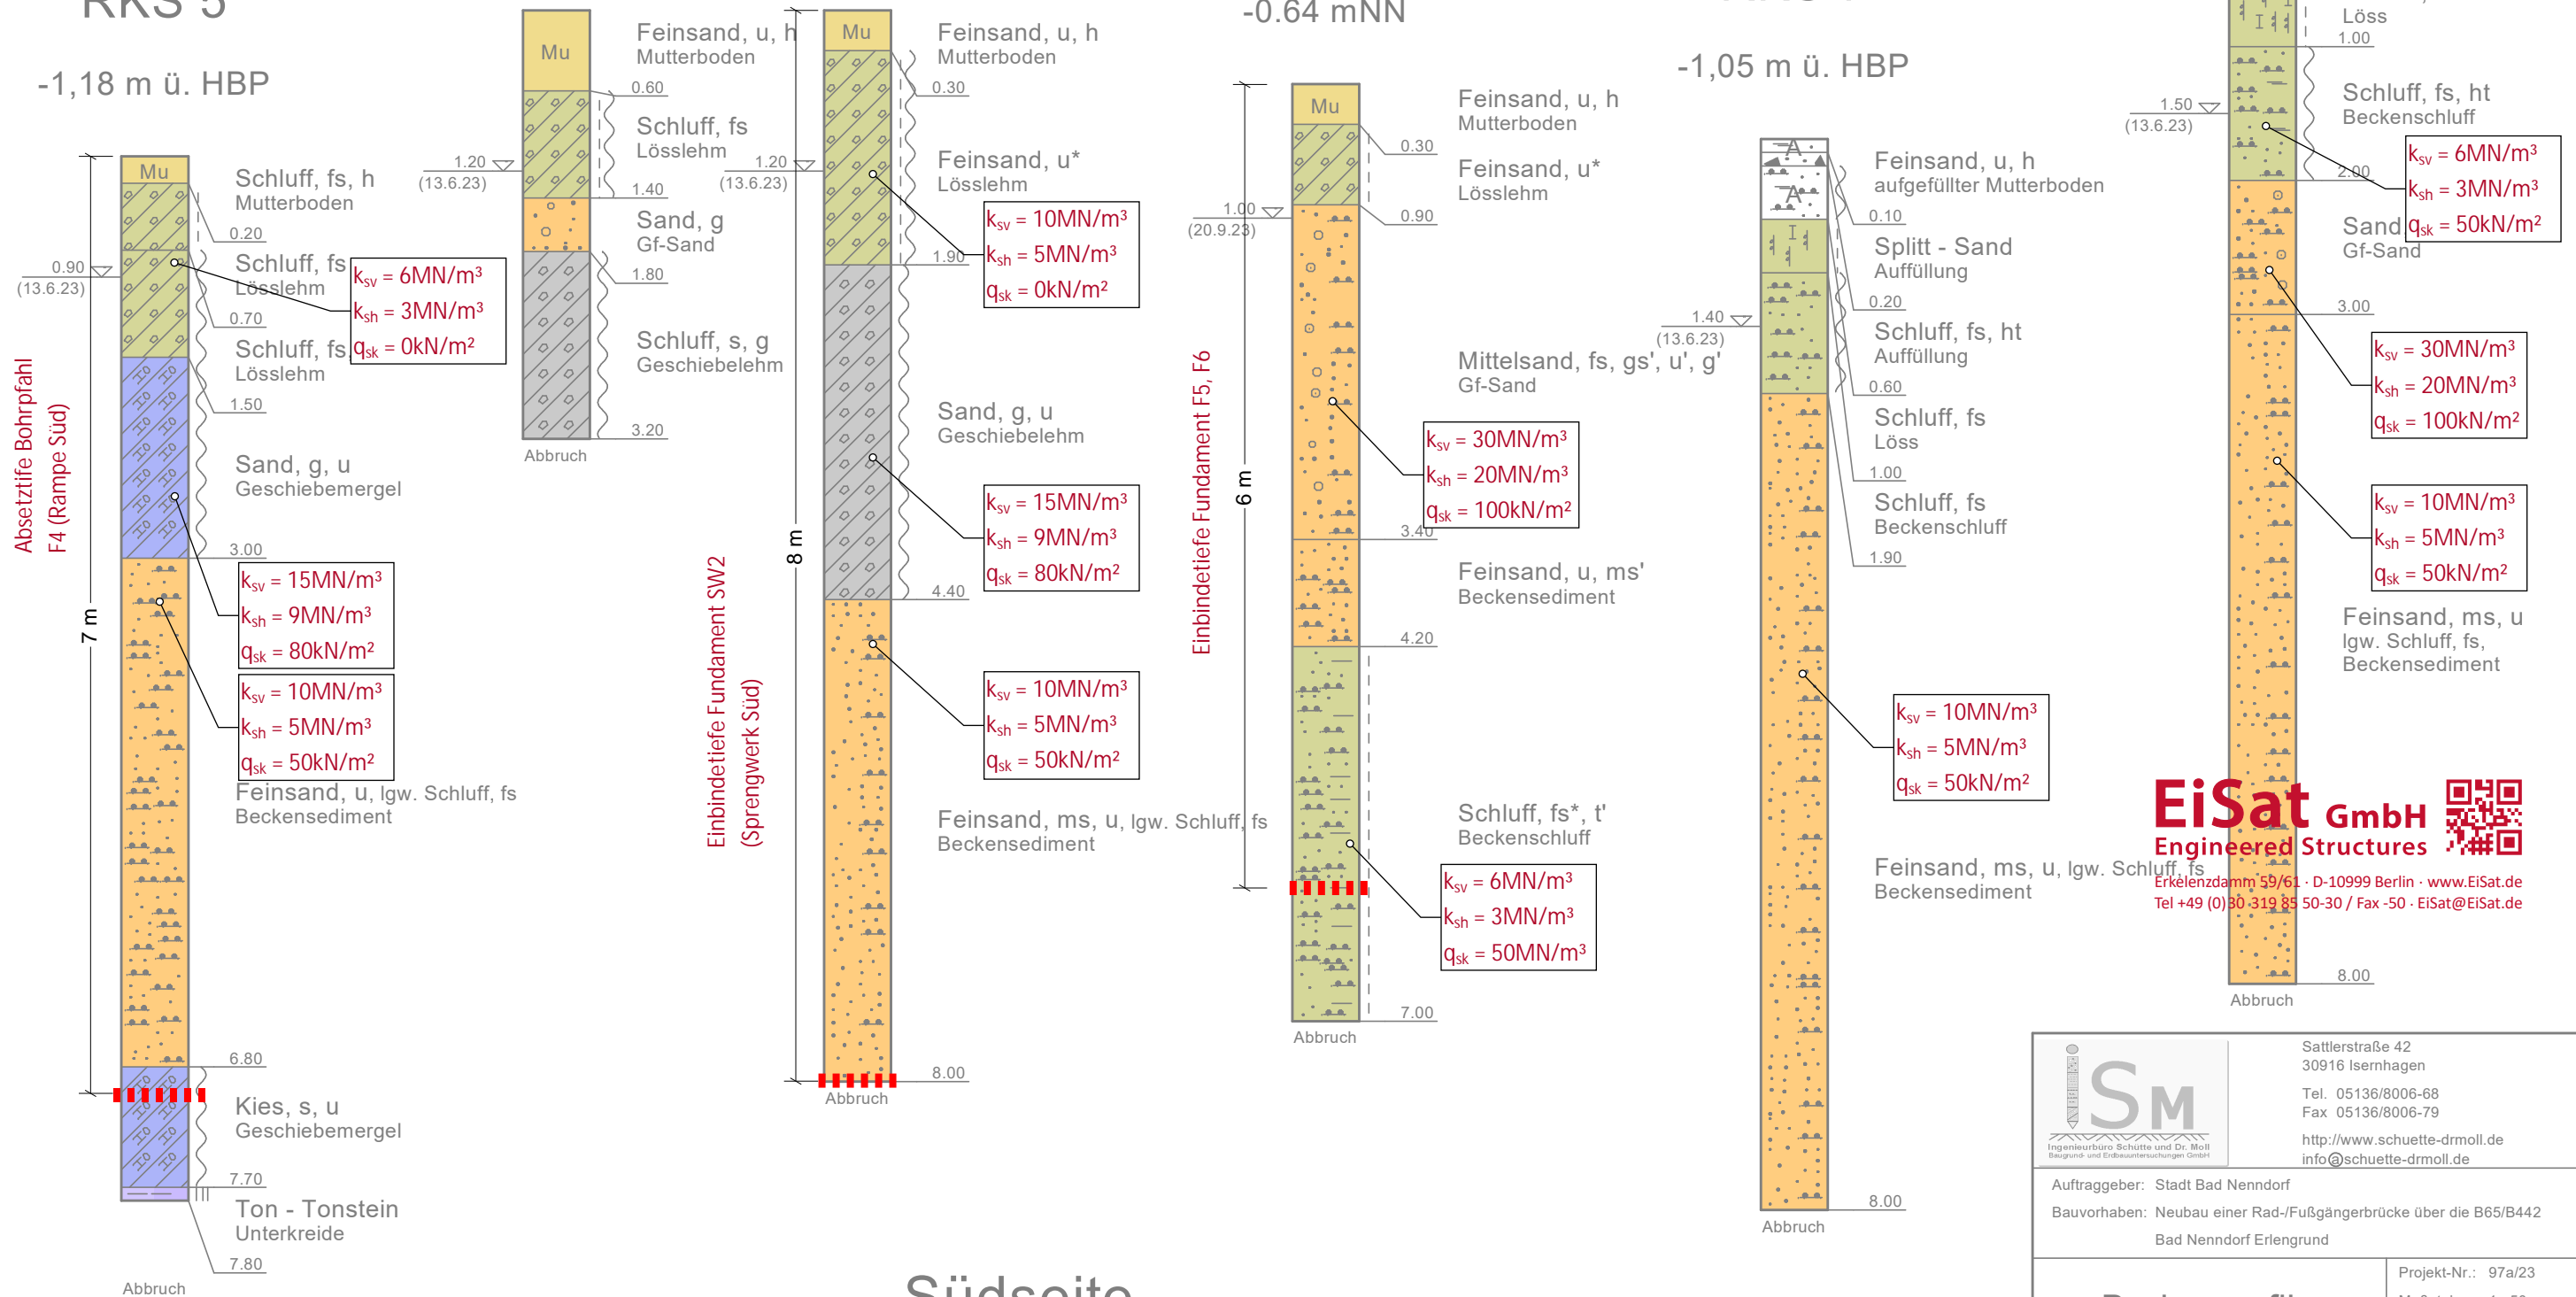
RKS 5

-1,18 m ü. HBP

Mu

Schluff, fs, h
Mutterboden

0.20

0.90
(13.6.23)

Schluff, fs
Lösslehm

$k_{sv}$ = 6MN/m³
$k_{sh}$ = 3MN/m³
$q_{sk}$ = 0kN/m²

0.70

Schluff, fs
Lösslehm

1.50

Sand, g, u
Geschiebemergel

3.00

$k_{sv}$ = 15MN/m³
$k_{sh}$ = 9MN/m³
$q_{sk}$ = 80kN/m²

$k_{sv}$ = 10MN/m³
$k_{sh}$ = 5MN/m³
$q_{sk}$ = 50kN/m²

Feinsand, u, lgw. Schluff, fs
Beckensediment

Absetztiefe Bohrpfahl
F4 (Rampe Süd)

7 m

6.80

Kies, s, u
Geschiebemergel

7.70

Ton - Tonstein
Unterkreide

7.80

Abbruch

Mu

Feinsand, u, h
Mutterboden

0.60

1.20
(13.6.23)

Schluff, fs
Lösslehm

1.40

Sand, g
Gf-Sand

1.80

Schluff, s, g
Geschiebelehm

3.20

Abbruch

Einbindetiefe Fundament SW2
(Sprengwerk Süd)

8 m

Mu

Feinsand, u, h
Mutterboden

0.30

1.20
(13.6.23)

Feinsand, u*
Lösslehm

$k_{sv}$ = 10MN/m³
$k_{sh}$ = 5MN/m³
$q_{sk}$ = 0kN/m²

1.90

Sand, g, u
Geschiebelehm

$k_{sv}$ = 15MN/m³
$k_{sh}$ = 9MN/m³
$q_{sk}$ = 80kN/m²

4.40

$k_{sv}$ = 10MN/m³
$k_{sh}$ = 5MN/m³
$q_{sk}$ = 50kN/m²

Feinsand, ms, u, lgw. Schluff, fs
Beckensediment

8.00

Abbruch

Südseite

-0.64 mNN

Einbindetiefe Fundament F5, F6

6 m

Mu

Feinsand, u, h
Mutterboden

0.30

Feinsand, u*
Lösslehm

1.00
(20.9.23)

0.90

Mittelsand, fs, gs', u', g'
Gf-Sand

$k_{sv}$ = 30MN/m³
$k_{sh}$ = 20MN/m³
$q_{sk}$ = 100kN/m²

3.40

Feinsand, u, ms'
Beckensediment

4.20

Schluff, fs*, t'
Beckenschluff

$k_{sv}$ = 6MN/m³
$k_{sh}$ = 3MN/m³
$q_{sk}$ = 50MN/m³

7.00

Abbruch

-1,05 m ü. HBP

Feinsand, u, h
aufgefüllter Mutterboden

0.10

Splitt - Sand
Auffüllung

0.20

1.40
(13.6.23)

Schluff, fs, ht
Auffüllung

0.60

Schluff, fs
Löss

1.00

Schluff, fs
Beckenschluff

1.90

$k_{sv}$ = 10MN/m³
$k_{sh}$ = 5MN/m³
$q_{sk}$ = 50kN/m²

Feinsand, ms, u, lgw. Schluff, fs
Beckensediment

8.00

Abbruch

Löss
1.00

1.50
(13.6.23)

Schluff, fs, ht
Beckenschluff

$k_{sv}$ = 6MN/m³
$k_{sh}$ = 3MN/m³
$q_{sk}$ = 50kN/m²

2.00

Sand
Gf-Sand

3.00

$k_{sv}$ = 30MN/m³
$k_{sh}$ = 20MN/m³
$q_{sk}$ = 100kN/m²

$k_{sv}$ = 10MN/m³
$k_{sh}$ = 5MN/m³
$q_{sk}$ = 50kN/m²

Feinsand, ms, u
lgw. Schluff, fs,
Beckensediment

8.00

Abbruch

EiSat GmbH
Engineered Structures
Erkelenzdamm 59/61 · D-10999 Berlin · www.EiSat.de
Tel +49 (0)30-319 85 50-30 / Fax -50 · EiSat@EiSat.de

SM
Ingenieurbüro Schütte und Dr. Moll
Baugrund- und Erdbauuntersuchungen GmbH

Sattlerstraße 42
30916 Isernhagen

Tel. 05136/8006-68
Fax 05136/8006-79

http://www.schuette-drmoll.de
info@schuette-drmoll.de

Auftraggeber: Stadt Bad Nenndorf
Bauvorhaben: Neubau einer Rad-/Fußgängerbrücke über die B65/B442
Bad Nenndorf Erlengrund

Projekt-Nr.: 97a/23